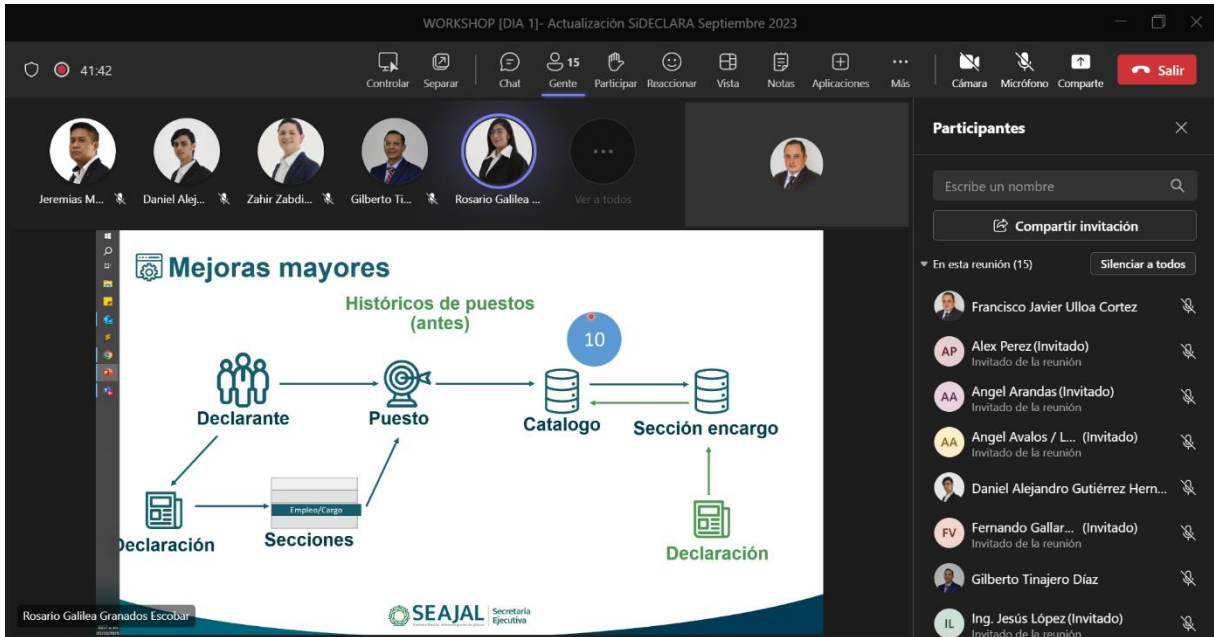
WORKSHOP [DIA 1]- Actualización SiDECLARA Septiembre 2023

41:42

Controlar Separar Chat 15 Gente Participar Reaccionar Vista Notas Aplicaciones Más Cámara Micrófono Comparte Salir

Jeremias M... Daniel Alej... Zahir Zabdi... Gilberto Ti... Rosario Galilea ... Ver a todos

Participantes

Escribe un nombre

Compartir invitación

En esta reunión (15) Silenciar a todos

Francisco Javier Ulloa Cortez

AP Alex Perez (Invitado)
Invitado de la reunión

AA Angel Arandas (Invitado)
Invitado de la reunión

AA Angel Avalos / L... (Invitado)
Invitado de la reunión

Daniel Alejandro Gutiérrez Hern...

FV Fernando Gallar... (Invitado)
Invitado de la reunión

Gilberto Tinajero Díaz

IL Ing. Jesús López (Invitado)
Invitado de la reunión

Mejoras mayores

Históricos de puestos (antes)

10

Declarante

Puesto

Catalogo

Sección encargo

Empleo/Cargo

Declaración

Secciones

Declaración

SEAJAL Secretaría Ejecutiva

Rosario Galilea Granados Escobar